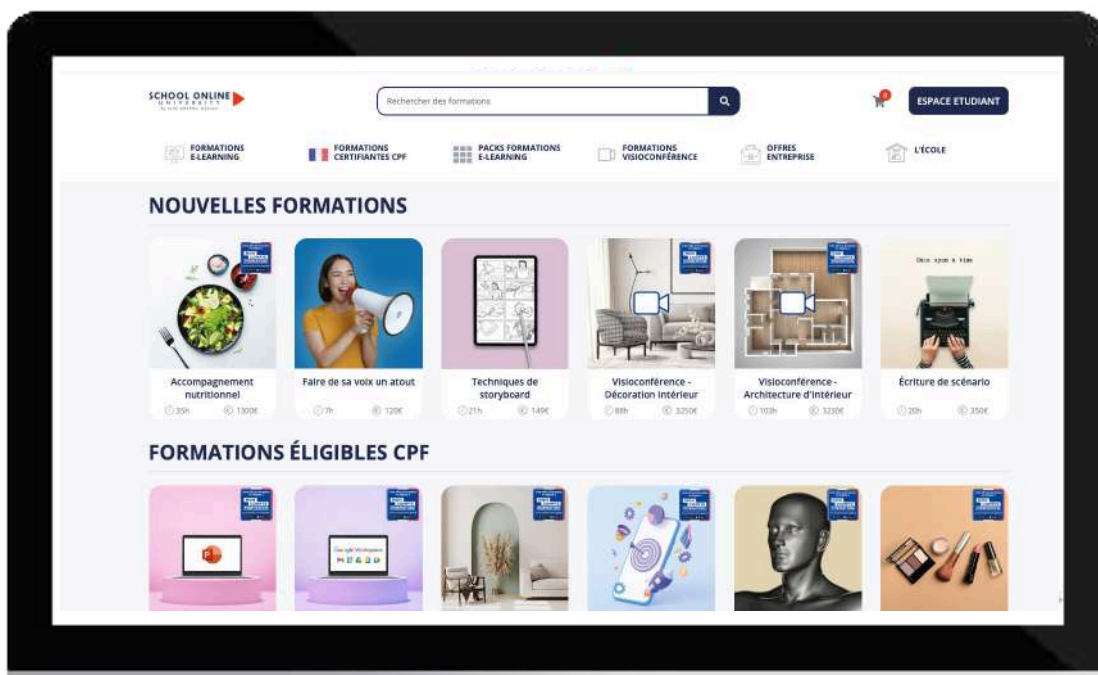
SCHOOL ONLINE UNIVERSITY

Rechercher des formations

ESPACE ETUDIANT

FORMATIONS E-LEARNING

FORMATIONS CERTIFIANTES CPF

PACKS FORMATIONS E-LEARNING

FORMATIONS VISIOCONFÉRENCE

OFFRES ENTREPRISE

L'ÉCOLE

NOUVELLES FORMATIONS

Accompagnement nutritionnel
35h 1300€

Faire de sa voix un atout
7h 120€

Techniques de storyboard
21h 149€

Visioconférence - Décoration intérieur
88h 3250€

Visioconférence - Architecture d'intérieur
103h 3250€

Once upon a time

Écriture de scénario
20h 350€

FORMATIONS ÉLIGIBLES CPF

Google Workspace